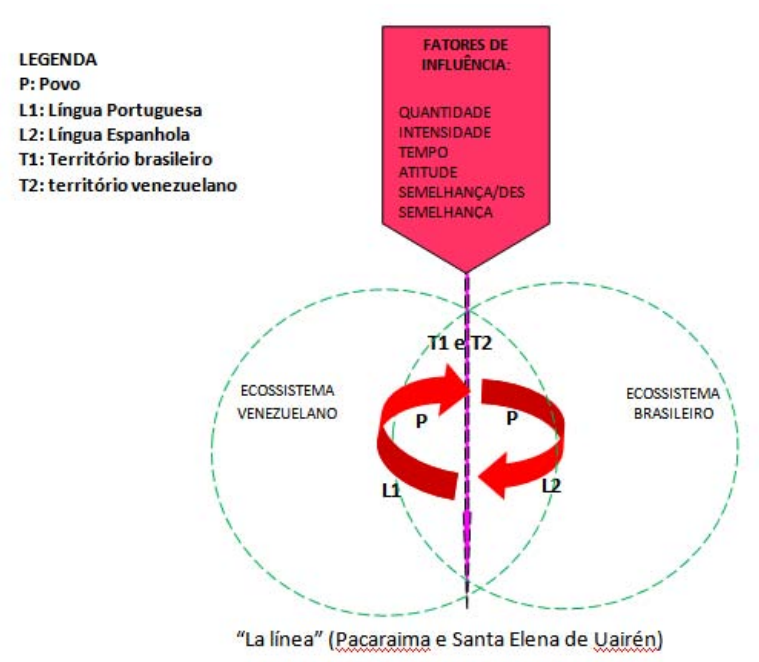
LEGENDA
P: Povo
L1: Língua Portuguesa
L2: Língua Espanhola
T1: Território brasileiro
T2: território venezuelano

FATORES DE INFLUÊNCIA:

QUANTIDADE
INTENSIDADE
TEMPO
ATITUDE
SEMELHANÇA/DES SEMELHANÇA

T1 e T2

ECOSSISTEMA VENEZUELANO

ECOSSISTEMA BRASILEIRO

P

P

L1

L2

"La línea" (Pacaraima e Santa Elena de Uairén)